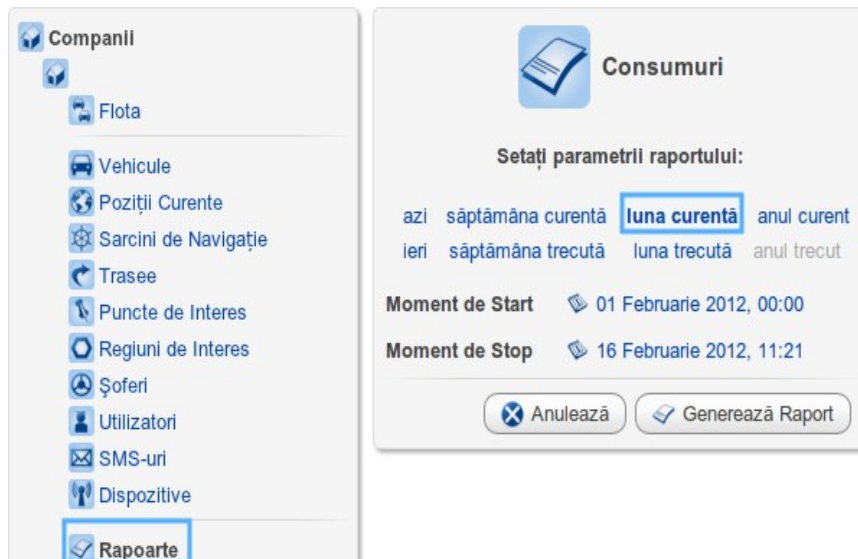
Companii

Flota

Vehicule
Poziții Curente
Sarcini de Navigație
Trasee
Puncte de Interes
Regiuni de Interes
Şoferi
Utilizatori
SMS-uri
Dispozitive

Rapoarte

Consumuri

Setați parametrii raportului:

azi săptămâna curentă luna curentă anul curent
ieri săptămâna trecută luna trecută anul trecut

Moment de Start 01 Februarie 2012, 00:00

Moment de Stop 16 Februarie 2012, 11:21

Anulează Generează Raport